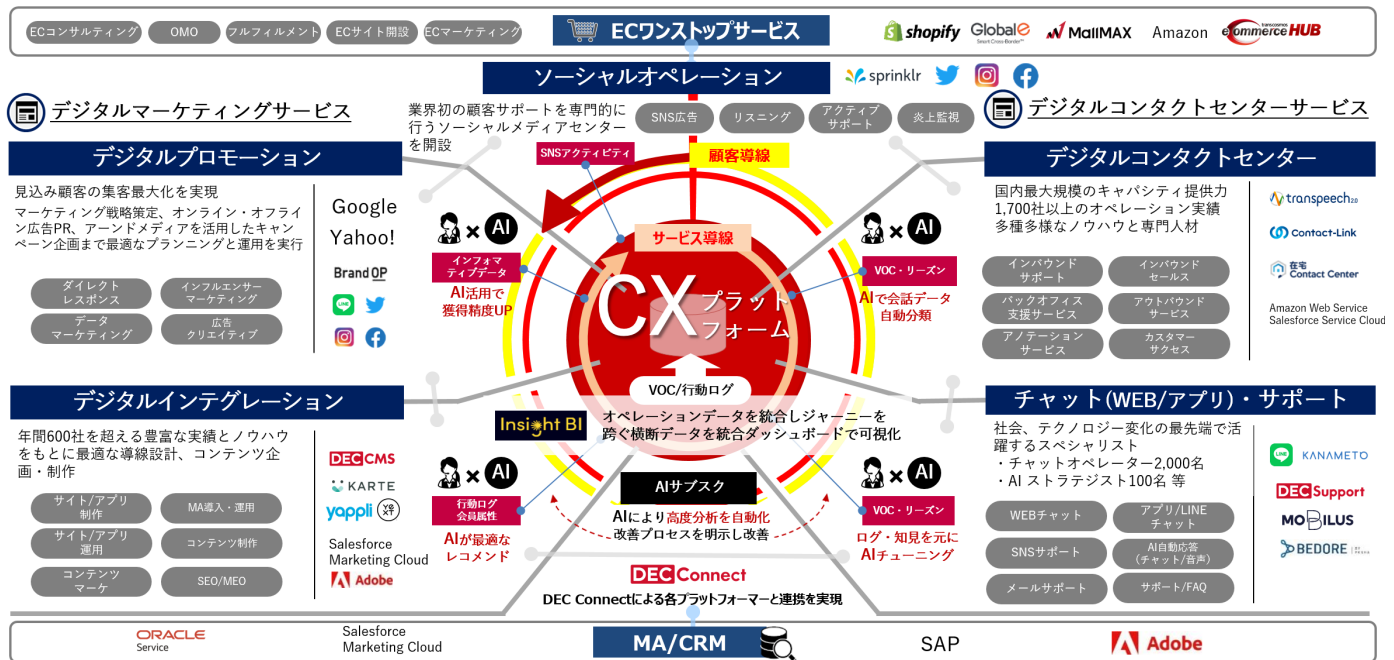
ECコンサルティング OMO フルフィルメント ECサイト開設 ECマーケティング

ECワンストップサービス

shopify Global-e MallMAX Amazon transcosmos ecommerce HUB

ソーシャルオペレーション

sprinklr

デジタルマーケティングサービス

業界初の顧客サポートを専門的に行うソーシャルメディアセンターを開設

SNS広告 リスニング アクティブサポート 炎上監視

デジタルコンタクトセンターサービス

デジタルプロモーション

見込み顧客の集客最大化を実現

マーケティング戦略策定、オンライン・オフライン広告PR、アーンドメディアを活用したキャンペーン企画まで最適なプランニングと運用を実行

ダイレクトレスポンス インフルエンサーマーケティング データマーケティング 広告クリエイティブ

Google Yahoo! Brand OP

SNSアクティビティ 顧客導線

サービス導線

インフォマティブデータ AI活用で獲得精度UP

CX プラットフォーム

VOC・リーズン AIで会話データ自動分類

デジタルコンタクトセンター

国内最大規模のキャパシティ提供力 1,700社以上のオペレーション実績 多種多様なノウハウと専門人材

インバウンドサポート インバウンドセールス バックオフィス支援サービス アウトバウンドサービス アノテーションサービス カスタマーサクセス

transpeech2.0 Contact-Link 在宅Contact Center Amazon Web Service Salesforce Service Cloud

VOC/行動ログ

デジタルインテグレーション

年間600社を超える豊富な実績とノウハウをもとに最適な導線設計、コンテンツ企画・制作

サイト/アプリ制作 MA導入・運用 サイト/アプリ運用 コンテンツ制作 コンテンツマーケ SEO/MEO

DEC CMS KARTE yappli YEXT Salesforce Marketing Cloud Adobe

Insight BI オペレーションデータを統合しジャーニーを跨ぐ横断データを統合ダッシュボードで可視化

行動ログ 会員属性 AIが最適なレコメンド

AIサブスク AIにより高度分析を自動化 改善プロセスを明示し改善

VOC・リーズン ログ・知見を元にAIチューニング

チャット(WEB/アプリ)・サポート

社会、テクノロジー変化の最先端で活躍するスペシャリスト
・チャットオペレーター2,000名
・AI ストラテジスト100名 等

WEBチャット アプリ/LINEチャット SNSサポート AI自動応答(チャット/音声) メールサポート サポート/FAQ

KANAMETO DEC Support MOBILUS BEDORE

DEC Connect DEC Connectによる各プラットフォーマーと連携を実現

ORACLE Service Salesforce Marketing Cloud MA/CRM SAP Adobe